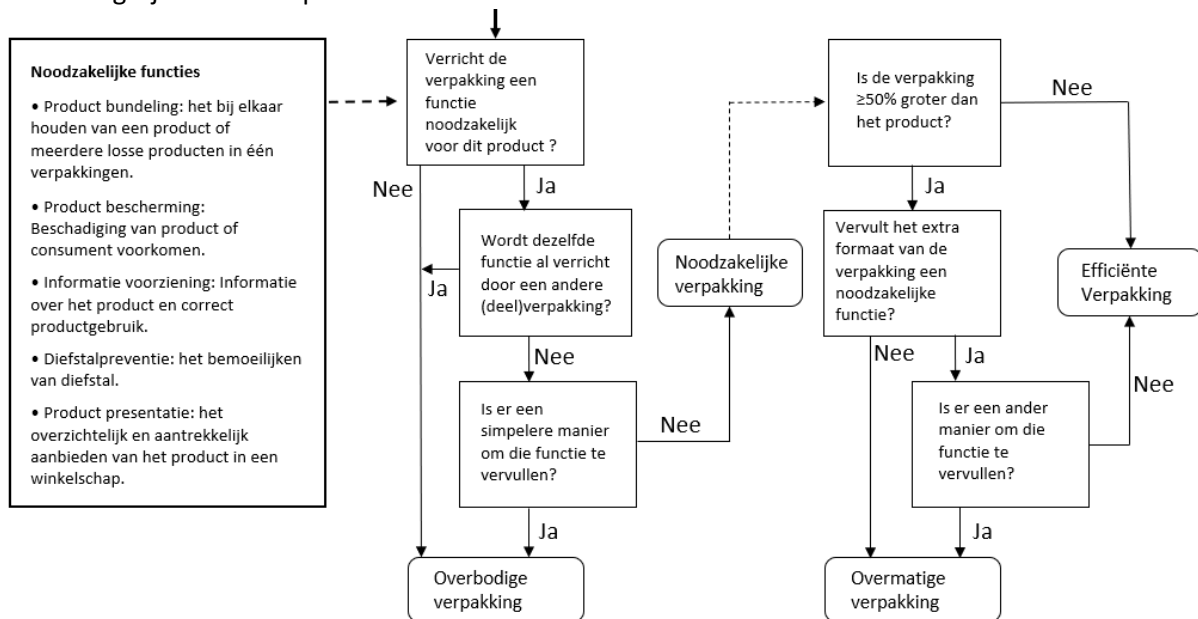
Noodzakelijke functies

• Product bundeling: het bij elkaar houden van een product of meerdere losse producten in één verpakkingen.

• Product bescherming: Beschadiging van product of consument voorkomen.

• Informatie voorziening: Informatie over het product en correct productgebruik.

• Diefstalpreventie: het bemoeilijken van diefstal.

• Product presentatie: het overzichtelijk en aantrekkelijk aanbieden van het product in een winkelschap.

Verricht de verpakking een functie noodzakelijk voor dit product ?

Nee

Ja

Wordt dezelfde functie al verricht door een andere (deel)verpakking?

Ja

Nee

Is er een simpelere manier om die functie te vervullen?

Nee

Ja

Overbodige verpakking

Noodzakelijke verpakking

Is de verpakking ≥50% groter dan het product?

Nee

Ja

Vervult het extra formaat van de verpakking een noodzakelijke functie?

Nee

Ja

Is er een ander manier om die functie te vervullen?

Nee

Ja

Efficiënte Verpakking

Overmatige verpakking